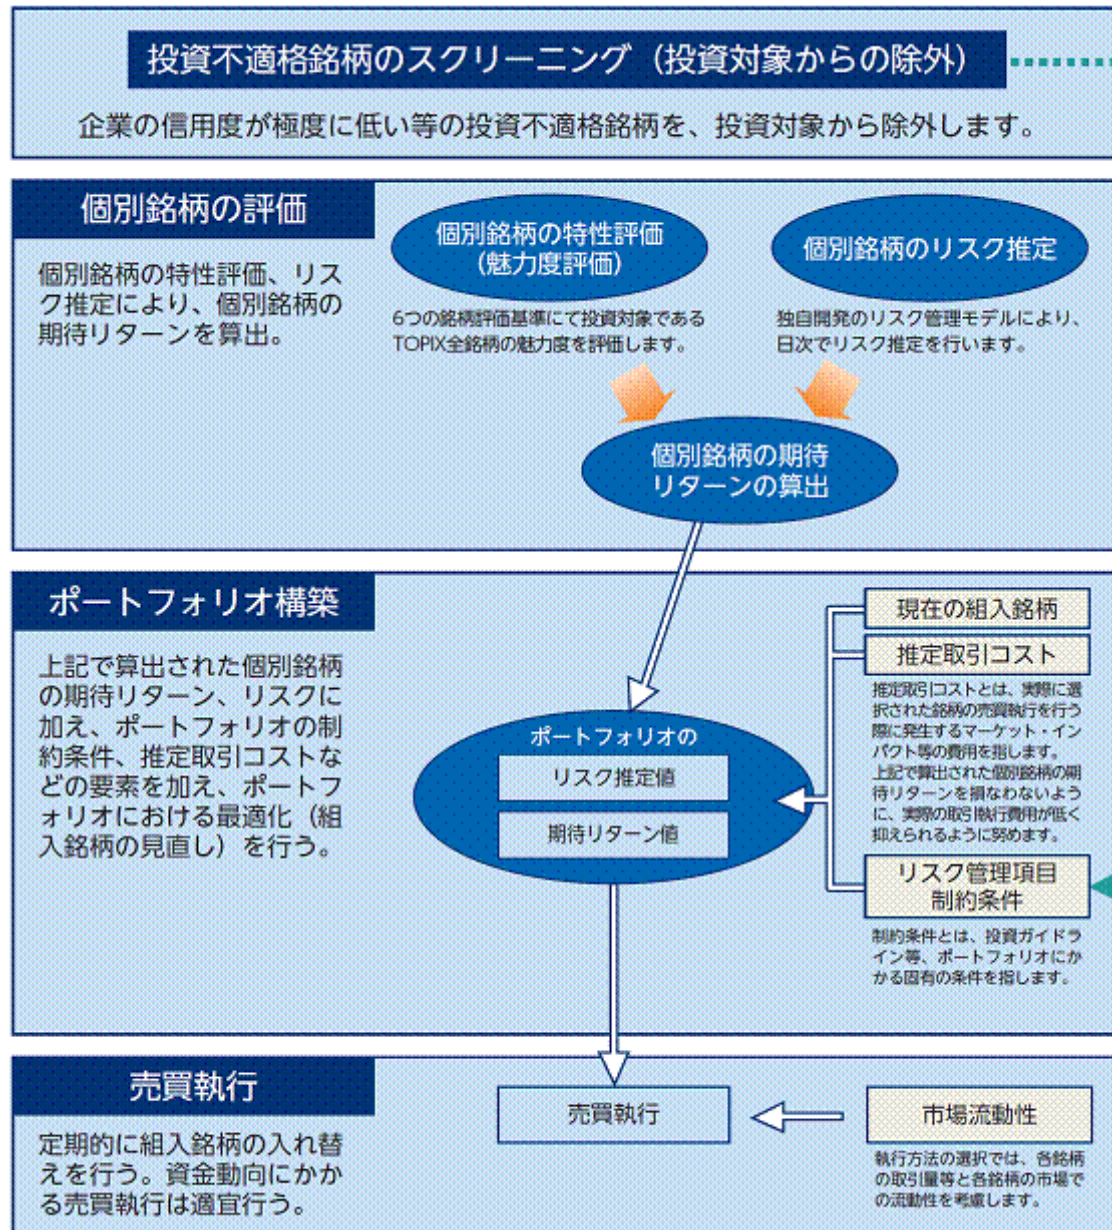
投資不適格銘柄のスクリーニング（投資対象からの除外）

企業の信用度が極度に低い等の投資不適格銘柄を、投資対象から除外します。

個別銘柄の評価

個別銘柄の特性評価、リスク推定により、個別銘柄の期待リターンを算出。

個別銘柄の特性評価（魅力度評価）

6つの銘柄評価基準にて投資対象であるTOPIX全銘柄の魅力度を評価します。

個別銘柄のリスク推定

独自開発のリスク管理モデルにより、日次でリスク推定を行います。

個別銘柄の期待リターンの算出

ポートフォリオ構築

上記で算出された個別銘柄の期待リターン、リスクに加え、ポートフォリオの制約条件、推定取引コストなどの要素を加え、ポートフォリオにおける最適化（組入銘柄の見直し）を行う。

現在の組入銘柄

推定取引コスト

推定取引コストとは、実際に選択された銘柄の売買執行を行う際に発生するマーケット・インパクト等の費用を指します。上記で算出された個別銘柄の期待リターンを損なわないように、実際の取引執行費用が低く抑えられるように努めます。

ポートフォリオの

リスク推定値

期待リターン値

リスク管理項目
制約条件

制約条件とは、投資ガイドライン等、ポートフォリオにかかる固有の条件を指します。

売買執行

定期的に組入銘柄の入れ替えを行う。資金動向にかかる売買執行は適宜行う。

売買執行

市場流動性

執行方法の選択では、各銘柄の取引量等と各銘柄の市場での流動性を考慮します。